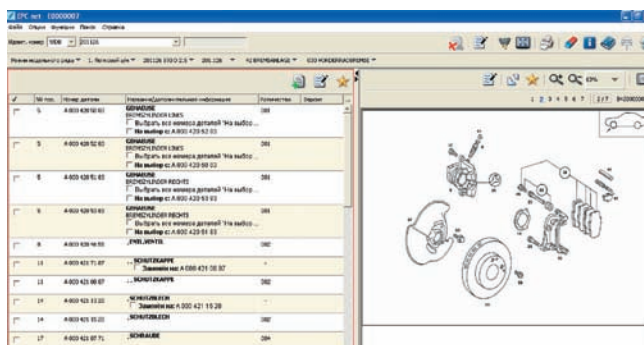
EPC net - E0000007

Файл Опции Функции Поиск Справка

Идент. номер: WDB 201126

Режим модельного ряда 1. Легковой а/м 201126 190 E 2.5 201.126 42 BREMSANLAGE 030 VORDERRADBREMSE

| | № поз. | Номер детали | Указание/Дополнительная информация | Количество | Версия |
|---|---|---|---|---|---|
| | 5 | A 003 420 50 83 | GEHAEUSE BREMSZYLINDER LINKS Выбрать все номера деталей "На выбор..." На выбор с: A 003 420 52 83 | 001 | |
| | 5 | A 003 420 52 83 | GEHAEUSE BREMSZYLINDER LINKS Выбрать все номера деталей "На выбор..." На выбор с: A 003 420 50 83 | 001 | |
| | 6 | A 003 420 51 83 | GEHAEUSE BREMSZYLINDER RECHTS Выбрать все номера деталей "На выбор..." На выбор с: A 003 420 53 83 | 001 | |
| | 6 | A 003 420 53 83 | GEHAEUSE BREMSZYLINDER RECHTS Выбрать все номера деталей "На выбор..." На выбор с: A 003 420 51 83 | 001 | |
| | 8 | A 003 420 56 50 | ENTL.VENTIL | 002 | |
| | 13 | A 003 421 71 87 | SCHUTZKAPPE Заменён на: A 000 421 08 87 | - | |
| | 13 | A 000 421 08 87 | SCHUTZKAPPE | 002 | |
| | 14 | A 000 421 13 20 | SCHUTZBLECH Заменён на: A 000 421 15 20 | - | |
| | 14 | A 000 421 15 20 | SCHUTZBLECH | 002 | |
| | 17 | A 000 421 07 71 | SCHRAUBE | 004 | |

1 2 3 4 5 6 7 1/7